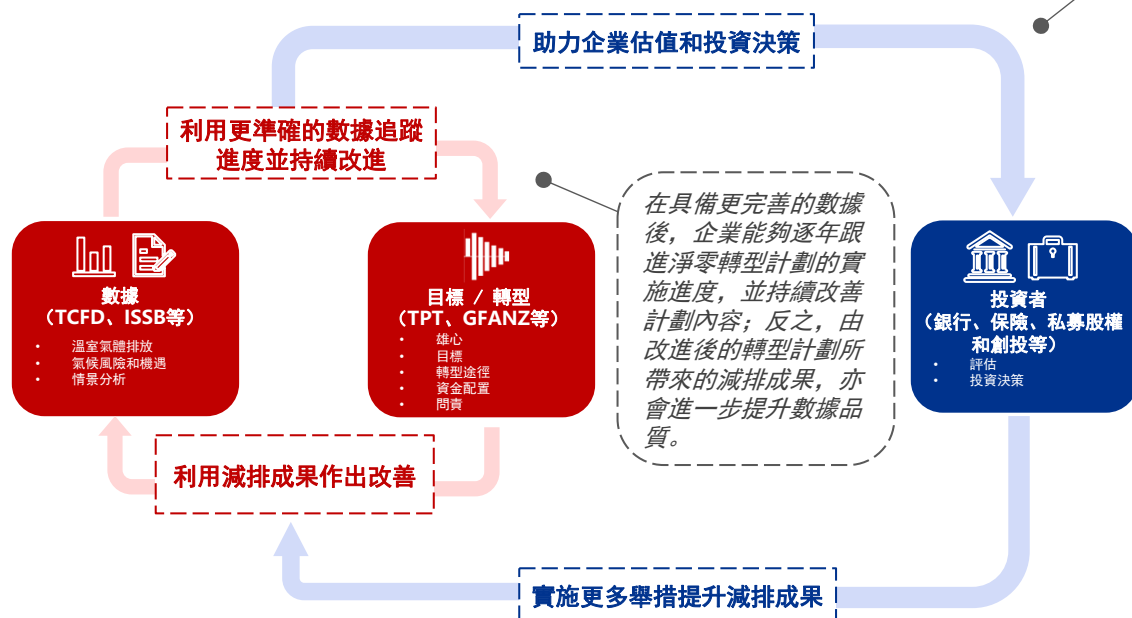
助力企業估值和投資決策

利用更準確的數據追蹤進度並持續改進

數據
（TCFD、ISSB等）
- 溫室氣體排放
- 氣候風險和機遇
- 情景分析

目標 / 轉型
（TPT、GFANZ等）
- 雄心
- 目標
- 轉型途徑
- 資金配置
- 問責

在具備更完善的數據後，企業能夠逐年跟進淨零轉型計劃的實施進度，並持續改善計劃內容；反之，由改進後的轉型計劃所帶來的減排成果，亦會進一步提升數據品質。

投資者
（銀行、保險、私募股權和創投等）
- 評估
- 投資決策

利用減排成果作出改善

實施更多舉措提升減排成果